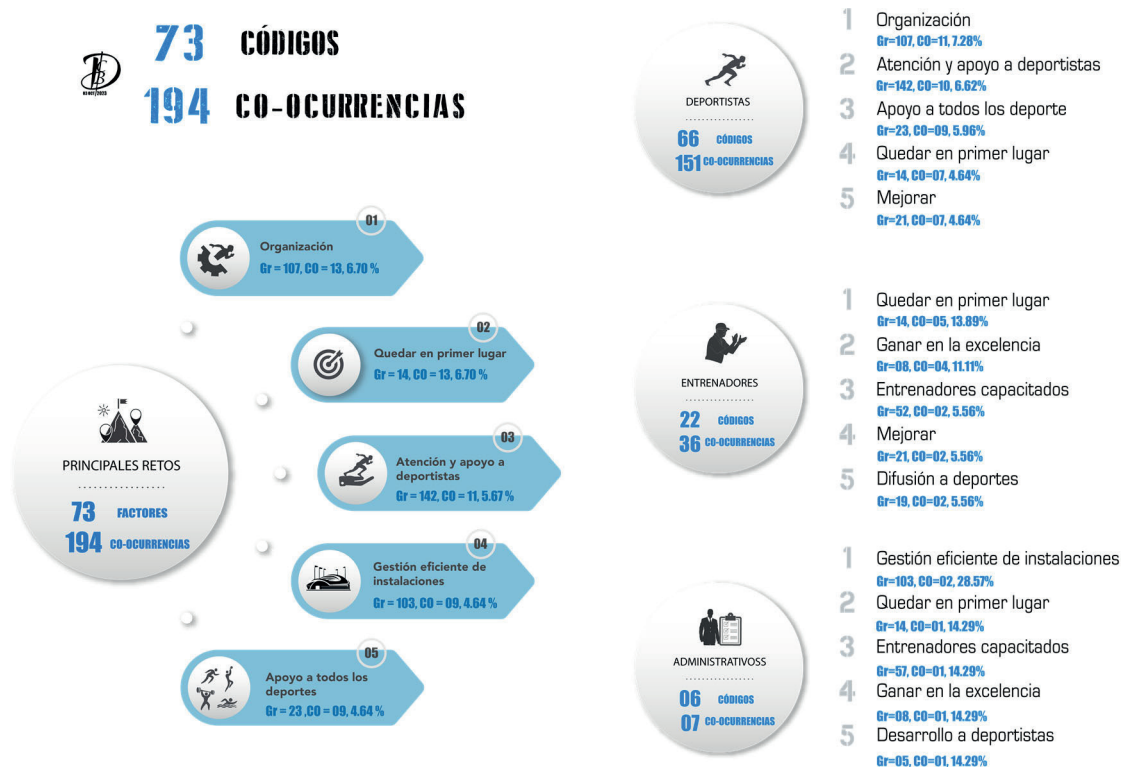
73 CÓDIGOS
194 CO-OCURRENCIAS

01
Organización
Gr = 107, CO = 13, 6.70 %

02
Quedar en primer lugar
Gr = 14, CO = 13, 6.70 %

PRINCIPALES RETOS
73 FACTORES
194 CO-OCURRENCIAS

03
Atención y apoyo a deportistas
Gr = 142, CO = 11, 5.67 %

04
Gestión eficiente de instalaciones
Gr = 103, CO = 09, 4.64 %

05
Apoyo a todos los deportes
Gr = 23 ,CO = 09, 4.64 %

DEPORTISTAS
66 CÓDIGOS
151 CO-OCURRENCIAS

1 Organización
Gr=107, CO=11, 7.28%
2 Atención y apoyo a deportistas
Gr=142, CO=10, 6.62%
3 Apoyo a todos los deporte
Gr=23, CO=09, 5.96%
4 Quedar en primer lugar
Gr=14, CO=07, 4.64%
5 Mejorar
Gr=21, CO=07, 4.64%

ENTRENADORES
22 CÓDIGOS
36 CO-OCURRENCIAS

1 Quedar en primer lugar
Gr=14, CO=05, 13.89%
2 Ganar en la excelencia
Gr=08, CO=04, 11.11%
3 Entrenadores capacitados
Gr=52, CO=02, 5.56%
4 Mejorar
Gr=21, CO=02, 5.56%
5 Difusión a deportes
Gr=19, CO=02, 5.56%

ADMINISTRATIVOSS
06 CÓDIGOS
07 CO-OCURRENCIAS

1 Gestión eficiente de instalaciones
Gr=103, CO=02, 28.57%
2 Quedar en primer lugar
Gr=14, CO=01, 14.29%
3 Entrenadores capacitados
Gr=57, CO=01, 14.29%
4 Ganar en la excelencia
Gr=08, CO=01, 14.29%
5 Desarrollo a deportistas
Gr=05, CO=01, 14.29%